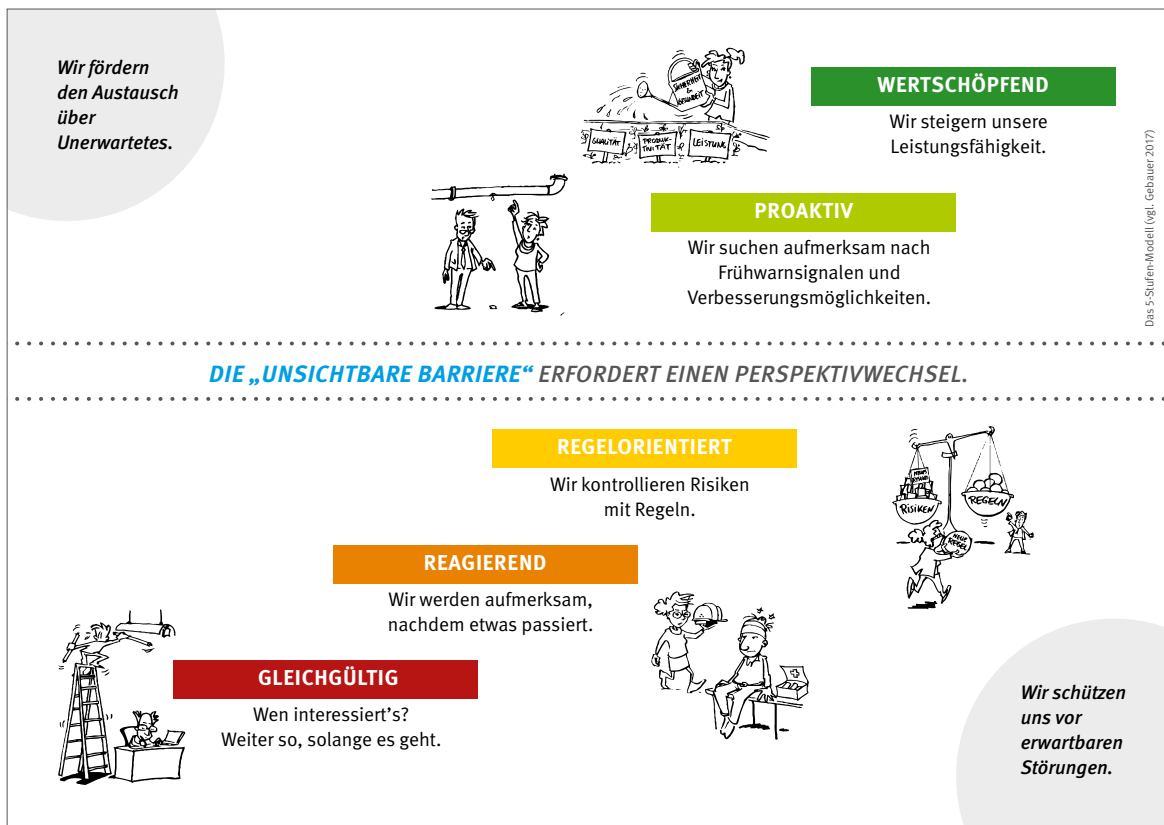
Wir fördern den Austausch über Unerwartetes.

SICHERHEIT & GESUNDHEIT

QUALITÄT PRODUKTIVITÄT LEISTUNG

WERTSCHÖPFEND

Wir steigern unsere Leistungsfähigkeit.

Das 5-Stufen-Modell (vgl. Gebauer 2017)

PROAKTIV

Wir suchen aufmerksam nach Frühwarnsignalen und Verbesserungsmöglichkeiten.

DIE „UNSICHTBARE BARRIERE“ ERFORDERT EINEN PERSPEKTIVWECHSEL.

REGELORIENTIERT

Wir kontrollieren Risiken mit Regeln.

NEUE RISIKEN

RISIKEN

REGELN

NEUE REGELN

REAGIEREND

Wir werden aufmerksam, nachdem etwas passiert.

GLEICHGÜLTIG

Wen interessiert's? Weiter so, solange es geht.

Wir schützen uns vor erwartbaren Störungen.